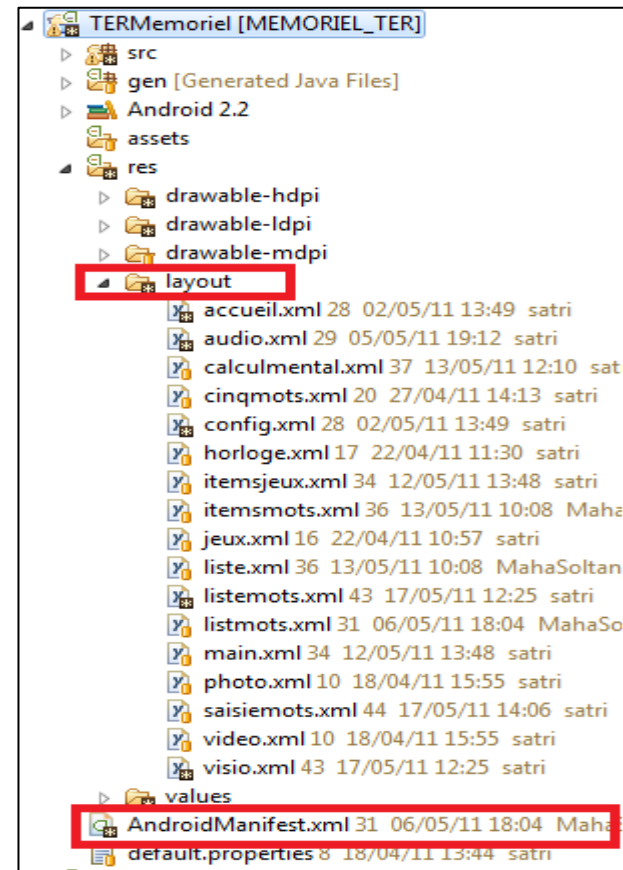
TERMemoriel [MEMORIEL_TER]
src
gen [Generated Java Files]
Android 2.2
assets
res
drawable-hdpi
drawable-ldpi
drawable-mdpi
layout
accueil.xml 28 02/05/11 13:49 satri
audio.xml 29 05/05/11 19:12 satri
calculmental.xml 37 13/05/11 12:10 sat
cinqmots.xml 20 27/04/11 14:13 satri
config.xml 28 02/05/11 13:49 satri
horloge.xml 17 22/04/11 11:30 satri
itemsjeux.xml 34 12/05/11 13:48 satri
itemsmots.xml 36 13/05/11 10:08 Maha
jeux.xml 16 22/04/11 10:57 satri
liste.xml 36 13/05/11 10:08 MahaSoltan
listemots.xml 43 17/05/11 12:25 satri
listmots.xml 31 06/05/11 18:04 MahaSo
main.xml 34 12/05/11 13:48 satri
photo.xml 10 18/04/11 15:55 satri
saisiemots.xml 44 17/05/11 14:06 satri
video.xml 10 18/04/11 15:55 satri
visio.xml 43 17/05/11 12:25 satri
values
AndroidManifest.xml 31 06/05/11 18:04 Maha
default.properties 8 18/04/11 13:44 satri